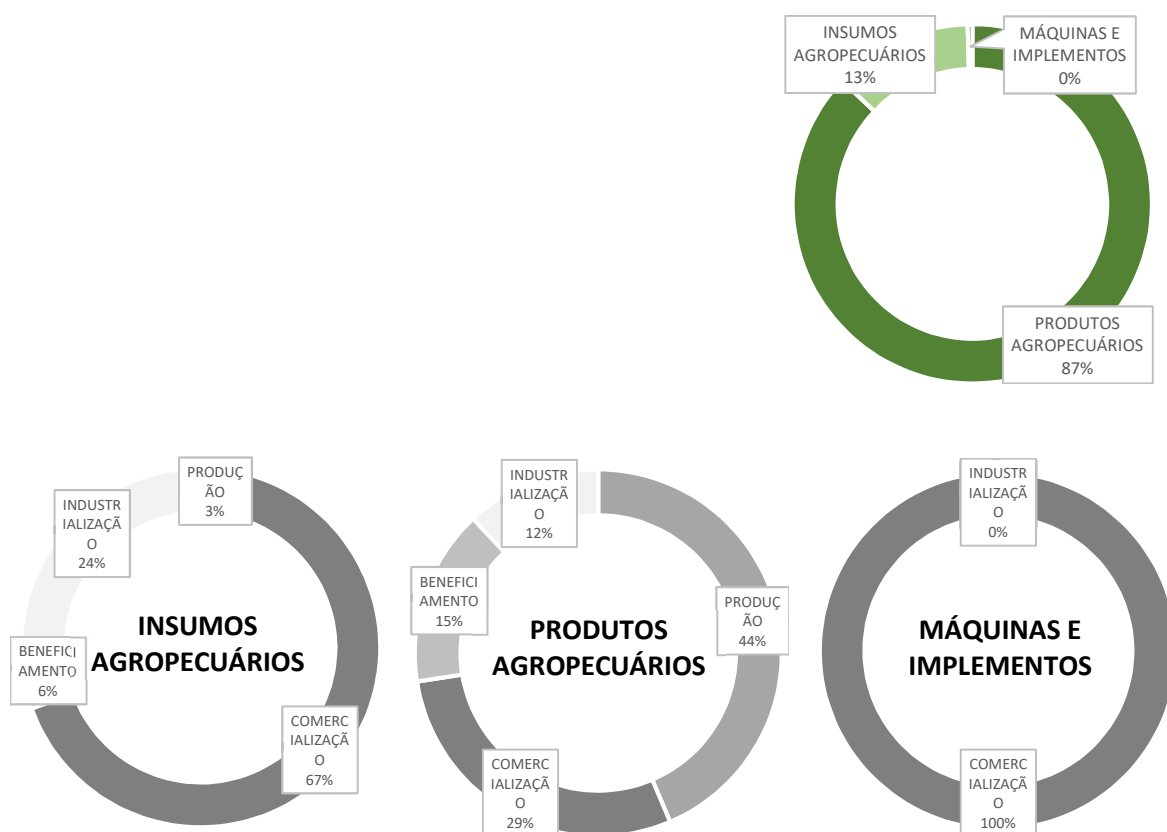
INSUMOS AGROPECUÁRIOS 13%

MÁQUINAS E IMPLEMENTOS 0%

PRODUTOS AGROPECUÁRIOS 87%

PRODUÇÃO 3%

INDUSTRIALIZAÇÃO 24%

BENEFICIAMENTO 6%

INSUMOS AGROPECUÁRIOS

COMERCIALIZAÇÃO 67%

INDUSTRIALIZAÇÃO 12%

BENEFICIAMENTO 15%

PRODUÇÃO 44%

PRODUTOS AGROPECUÁRIOS

COMERCIALIZAÇÃO 29%

INDUSTRIALIZAÇÃO 0%

MÁQUINAS E IMPLEMENTOS

COMERCIALIZAÇÃO 100%